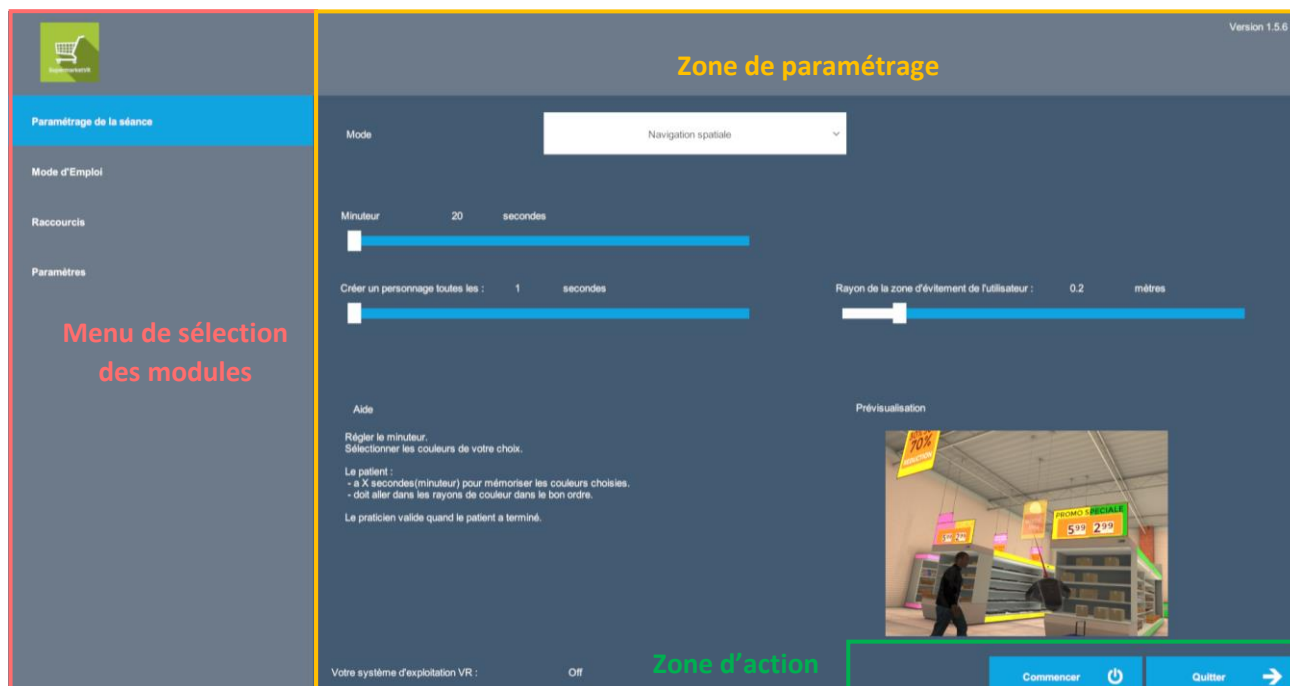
SupermarketVR

Version 1.5.6

Zone de paramétrage

Paramétrage de la séance

Mode d'Emploi

Raccourcis

Paramètres

Menu de sélection des modules

Mode

Navigation spatiale

Minuteur 20 secondes

Créer un personnage toutes les : 1 secondes

Rayon de la zone d'évitement de l'utilisateur : 0.2 mètres

Aide

Régler le minuteur.
Sélectionner les couleurs de votre choix.

Le patient :
- a X secondes(minuteur) pour mémoriser les couleurs choisies.
- doit aller dans les rayons de couleur dans le bon ordre.

Le praticien valide quand le patient a terminé.

Prévisualisation

70%

PROMO SPECIALE

5.99 2.99

Zone d'action

Votre système d'exploitation VR : Off

Commencer

Quitter